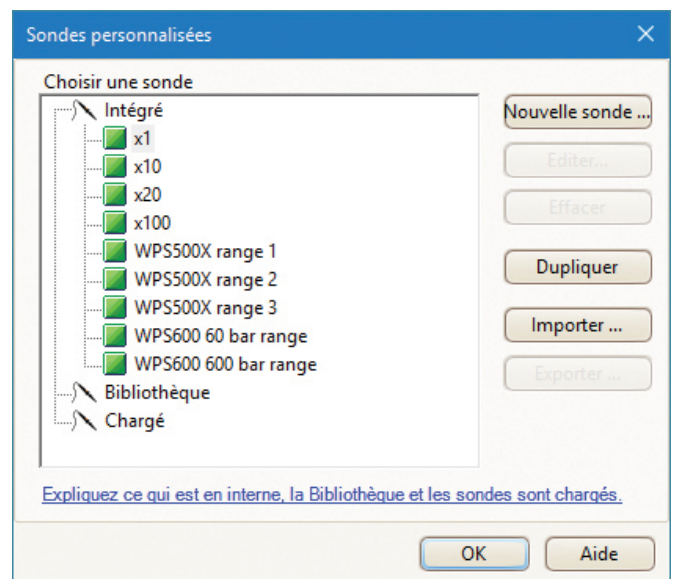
Sondes personnalisées

Choisir une sonde

Intégré
x1
x10
x20
x100
WPS500X range 1
WPS500X range 2
WPS500X range 3
WPS600 60 bar range
WPS600 600 bar range
Bibliothèque
Chargé

Nouvelle sonde ...
Editer...
Effacer
Dupliquer
Importer ...
Exporter ...

Expliquez ce qui est en interne, la Bibliothèque et les sondes sont chargés.

OK
Aide